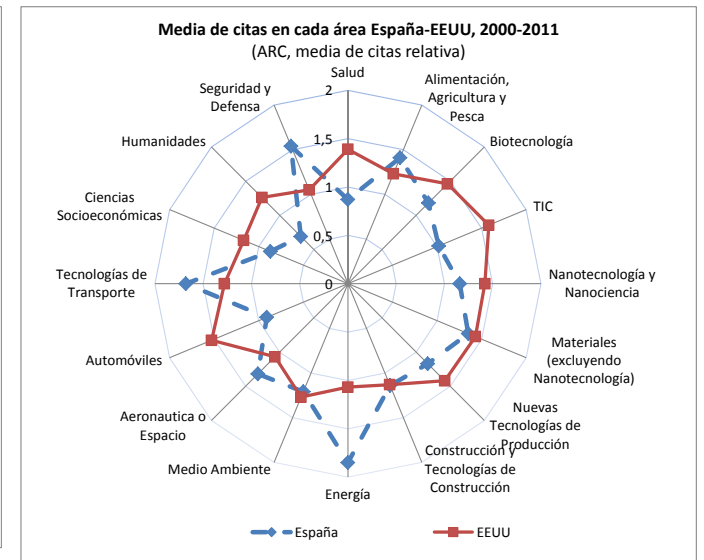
Media de citas en cada área España-EEUU, 2000-2011
(ARC, media de citas relativa)

Salud
2
1,5
1
0,5
0

Alimentación, Agricultura y Pesca
Biotecnología
TIC
Nanotecnología y Nanociencia
Materiales (excluyendo Nanotecnología)
Nuevas Tecnologías de Producción
Construcción y Tecnologías de Construcción
Energía
Medio Ambiente
Aeronautica o Espacio
Automóviles
Tecnologías de Transporte
Ciencias Socioeconómicas
Humanidades
Seguridad y Defensa

España
EEUU